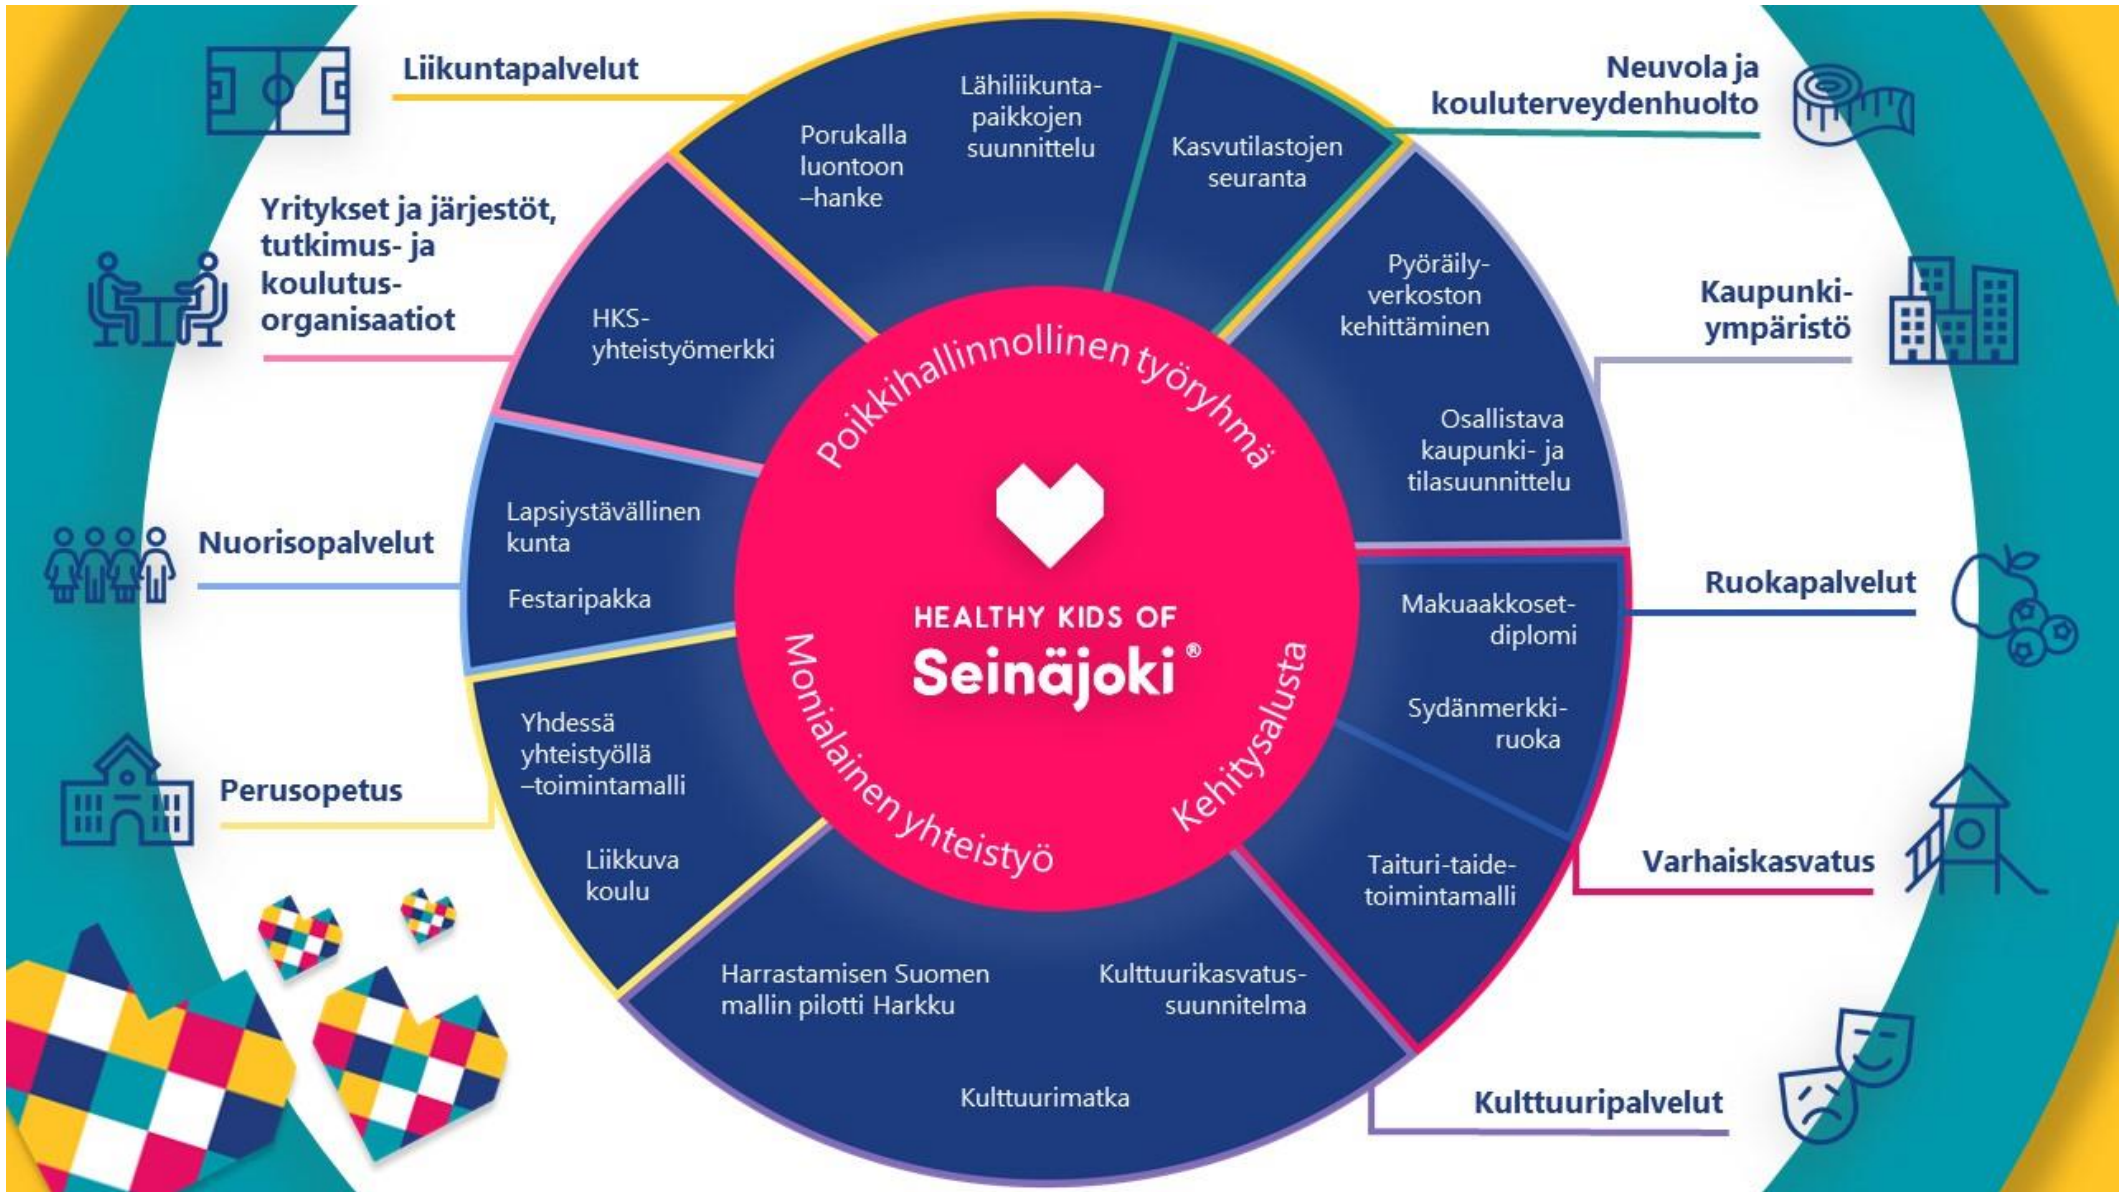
Liikuntapalvelut

Porukalla luontoon –hanke

Lähiliikuntapaikkojen suunnittelu

Neuvola ja kouluterveydenhuolto

Kasvutilastojen seuranta

Yritykset ja järjestöt, tutkimus- ja koulutusorganisaatiot

HKS-yhteistyömerkki

Pyöräilyverkoston kehittäminen

Kaupunkiympäristö

Osallistava kaupunki- ja tilasuunnittelu

Poikkihallinnollinen työryhmä

Nuorisopalvelut

Lapsiystävällinen kunta

Festaripakka

HEALTHY KIDS OF Seinäjoki®

Ruokapalvelut

Makuaakkosetdiplomi

Sydänmerkkiruoka

Monialainen yhteistyö

Kehitysalusta

Perusopetus

Yhdessä yhteistyöllä –toimintamalli

Liikkuva koulu

Varhaiskasvatus

Taituri-taidetoimintamalli

Harrastamisen Suomen mallin pilotti Harkku

Kulttuurikasvatussuunnitelma

Kulttuurimatka

Kulttuuripalvelut